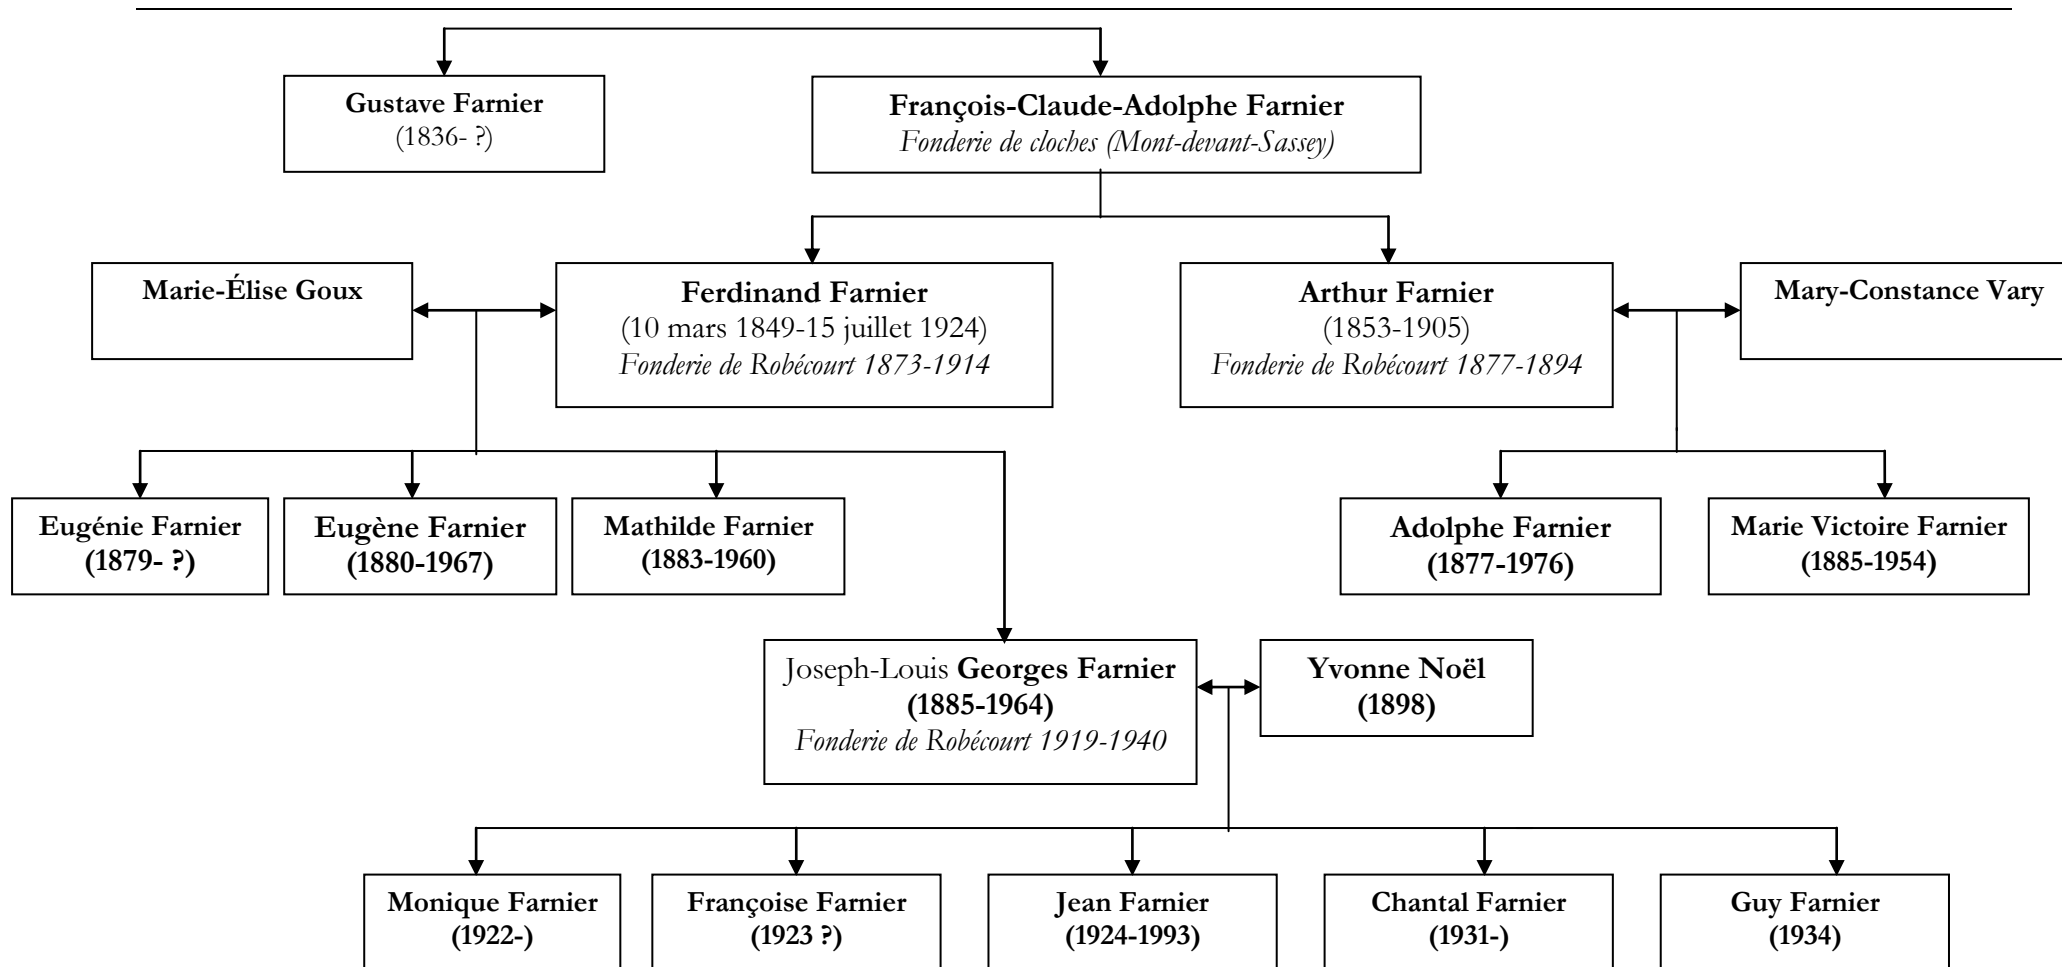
Gustave Farnier
(1836- ?)

François-Claude-Adolphe Farnier
Fonderie de cloches (Mont-devant-Sassey)

Marie-Élise Goux

Ferdinand Farnier
(10 mars 1849-15 juillet 1924)
Fonderie de Robécourt 1873-1914

Arthur Farnier
(1853-1905)
Fonderie de Robécourt 1877-1894

Mary-Constance Vary

Eugénie Farnier
(1879- ?)

Eugène Farnier
(1880-1967)

Mathilde Farnier
(1883-1960)

Adolphe Farnier
(1877-1976)

Marie Victoire Farnier
(1885-1954)

Joseph-Louis Georges Farnier
(1885-1964)
Fonderie de Robécourt 1919-1940

Yvonne Noël
(1898)

Monique Farnier
(1922-)

Françoise Farnier
(1923 ?)

Jean Farnier
(1924-1993)

Chantal Farnier
(1931-)

Guy Farnier
(1934)